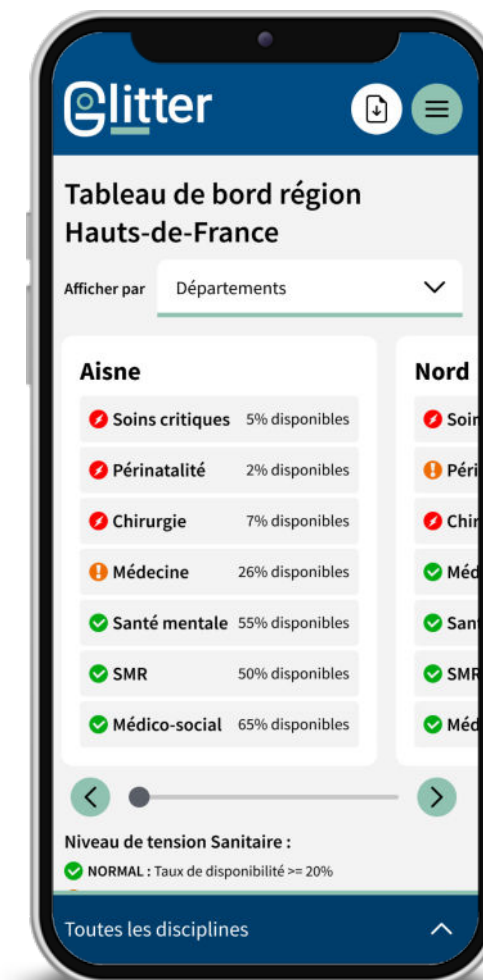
Glitter

Tableau de bord région Hauts-de-France

Afficher par Départements

Aisne

Soins critiques 5% disponibles

Périnatalité 2% disponibles

Chirurgie 7% disponibles

Médecine 26% disponibles

Santé mentale 55% disponibles

SMR 50% disponibles

Médico-social 65% disponibles

Nord

Soin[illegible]

Péri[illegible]

Chir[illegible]

Méd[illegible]

San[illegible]

SMR

Méd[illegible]

Niveau de tension Sanitaire :

NORMAL : Taux de disponibilité >= 20%

Toutes les disciplines